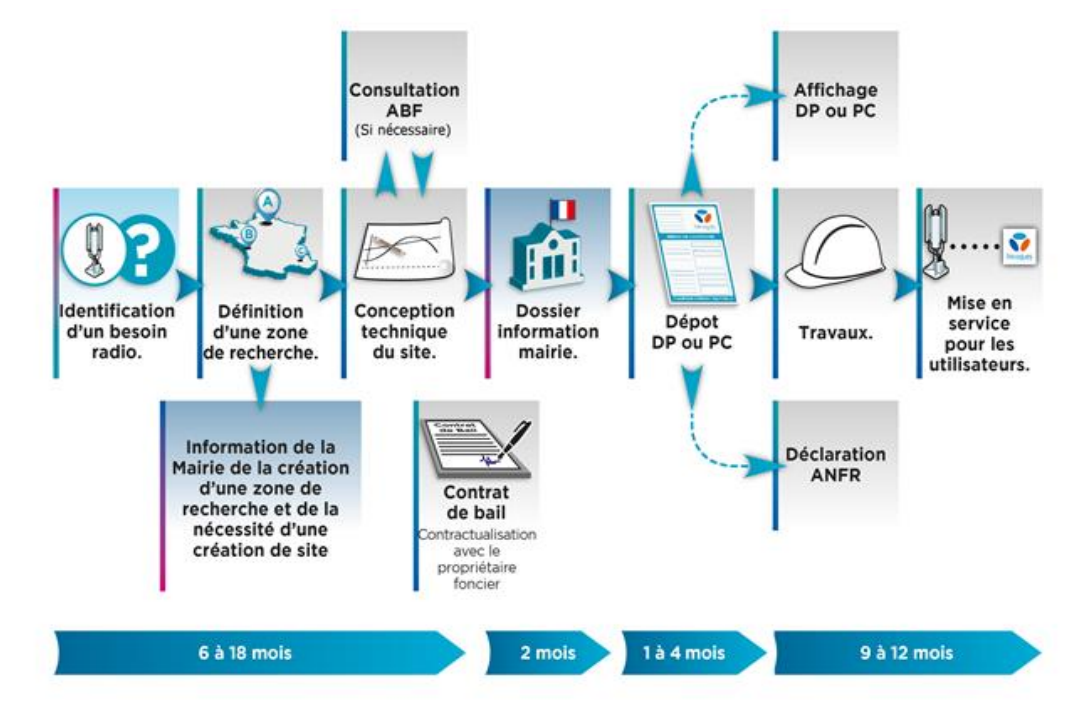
Consultation ABF
(Si nécessaire)

Affichage DP ou PC

Identification d'un besoin radio.

A
B
C

Définition d'une zone de recherche.

Conception technique du site.

Dossier information mairie.

Dépot DP ou PC

Travaux.

Mise en service pour les utilisateurs.

Information de la Mairie de la création d'une zone de recherche et de la nécessité d'une création de site

Contrat de bail

Contrat de bail
Contractualisation avec le propriétaire foncier

Déclaration ANFR

6 à 18 mois

2 mois

1 à 4 mois

9 à 12 mois